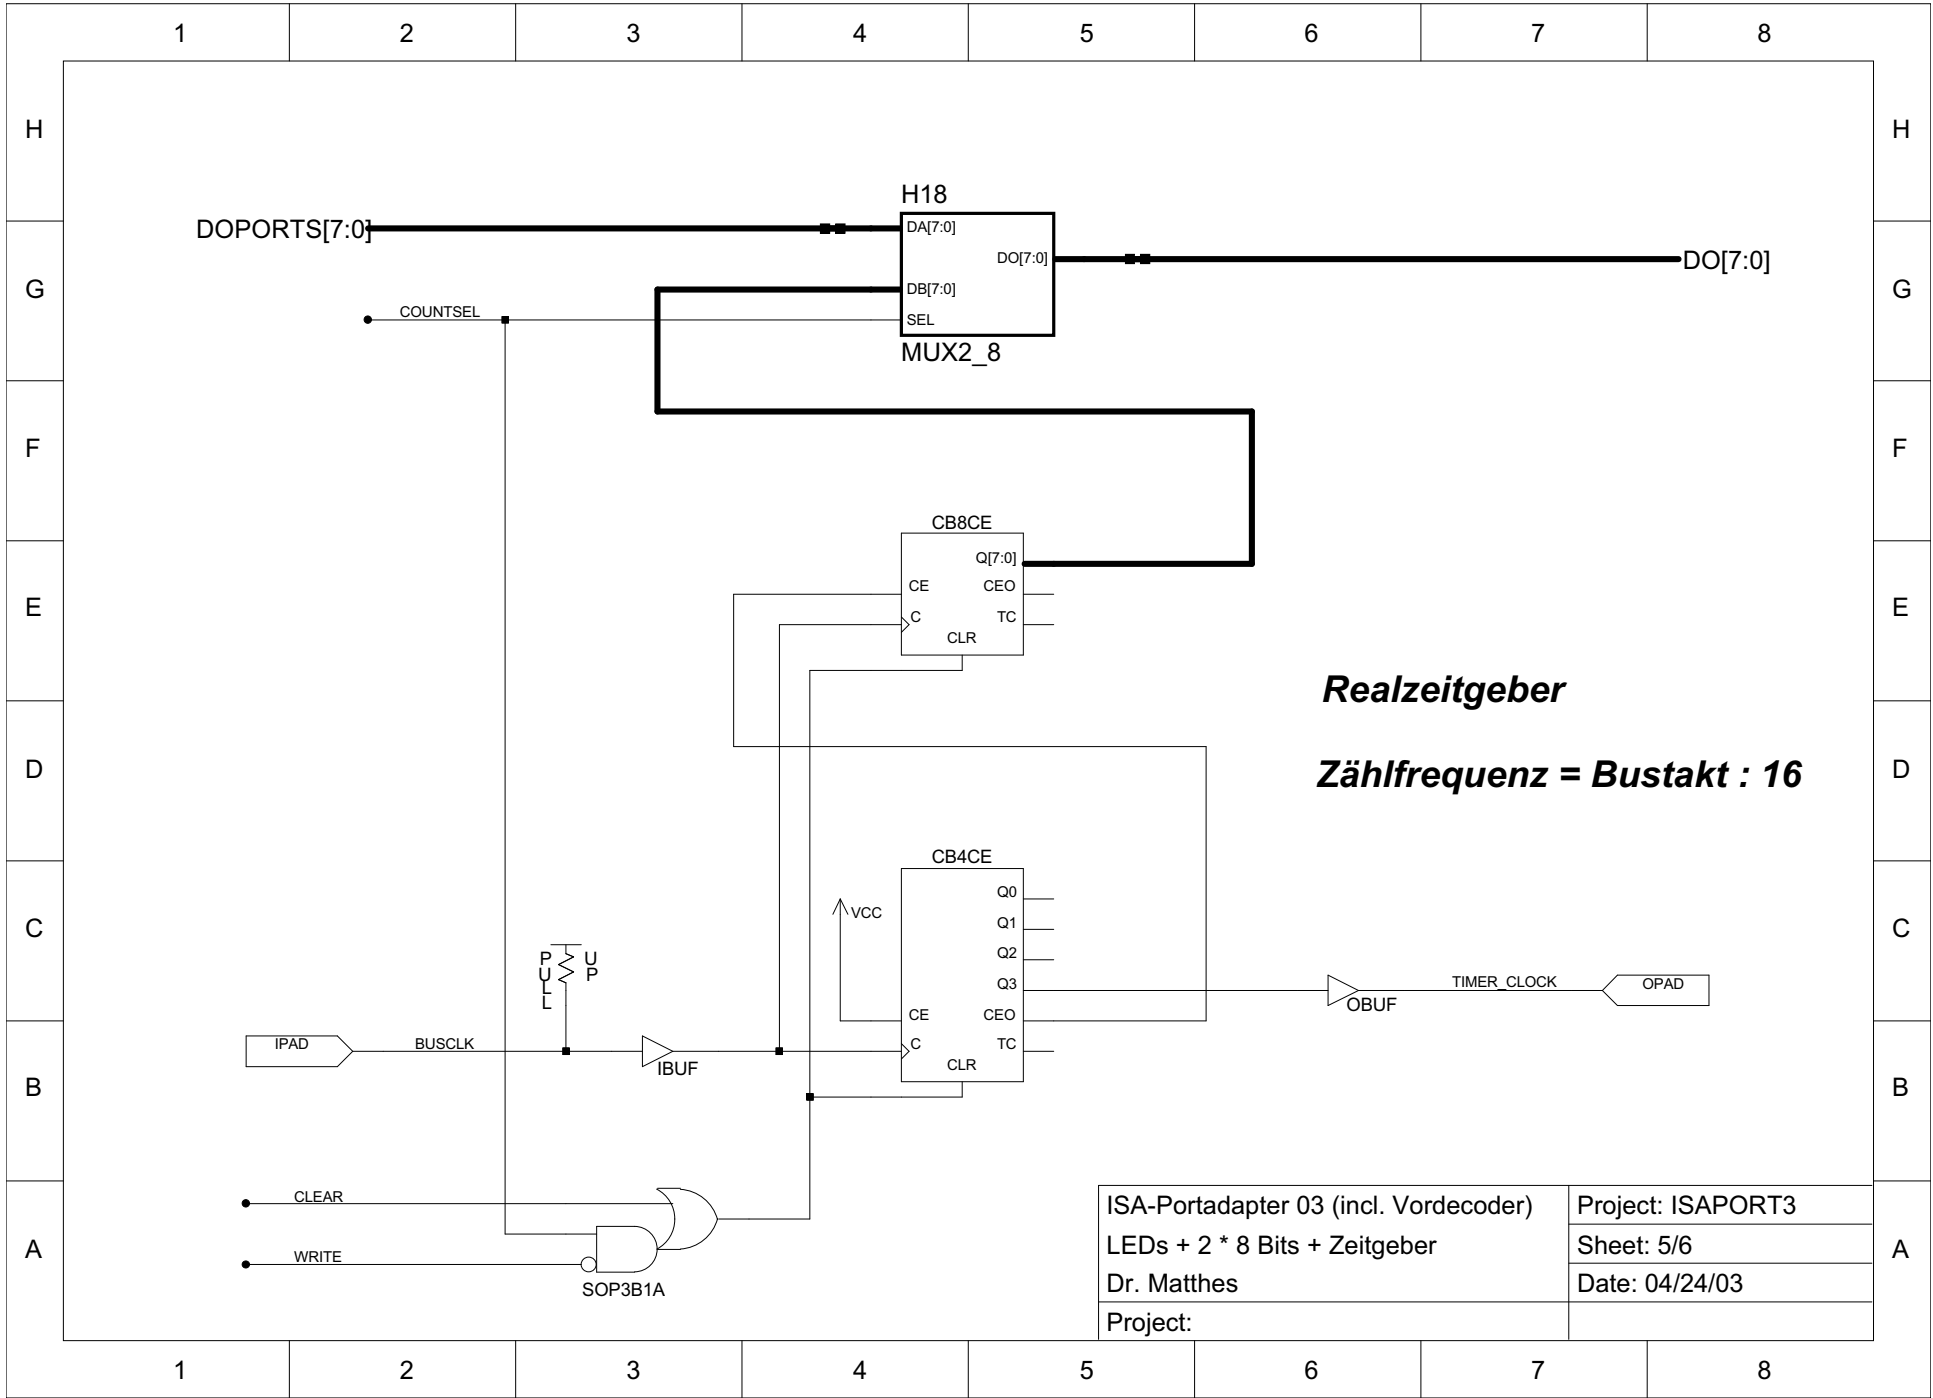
1 2 3 4 5 6 7 8

H

G

F

E

D

C

B

A

H18

DOPORTS[7:0]

DA[7:0]

DO[7:0]

DO[7:0]

DB[7:0]

COUNTSEL

SEL

MUX2_8

CB8CE

Q[7:0]

CE

CEO

C

TC

CLR

Realzeitgeber

Zählfrequenz = Bustakt : 16

CB4CE

Q0

VCC

Q1

Q2

PULL UP

Q3

TIMER_CLOCK

OPAD

OBUF

CE

CEO

IPAD

BUSCLK

C

TC

IBUF

CLR

CLEAR

WRITE

SOP3B1A

| ISA-Portadapter 03 (incl. Vordecoder) | Project: ISAPORT3 |
|---|---|
| LEDs + 2 * 8 Bits + Zeitgeber | Sheet: 5/6 |
| Dr. Matthes | Date: 04/24/03 |
| Project: | |

1 2 3 4 5 6 7 8